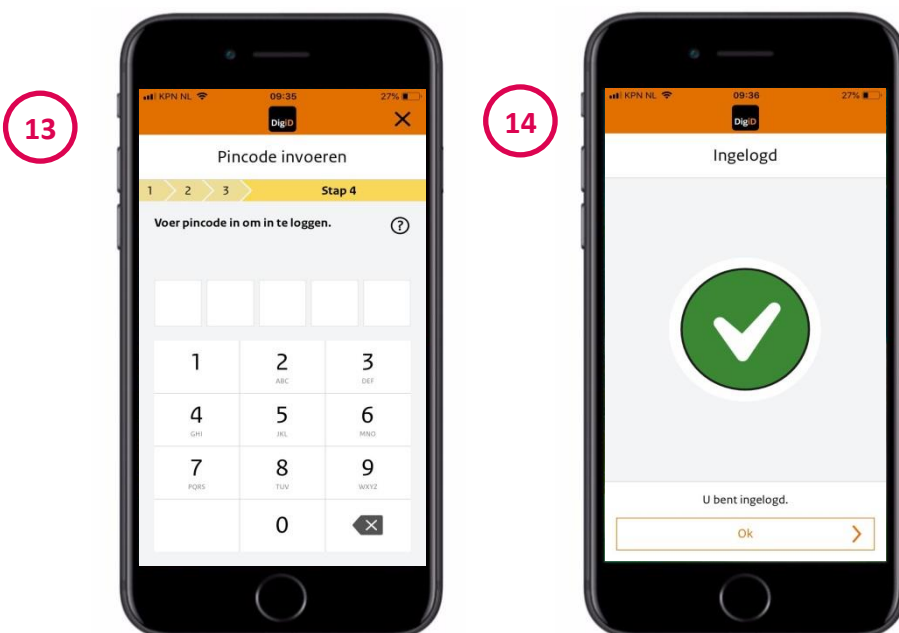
13

KPN NL 09:35 27%

DigiD

Pincode invoeren

1 2 3 Stap 4

Voer pincode in om in te loggen.

?

1
2 ABC
3 DEF
4 GHI
5 JKL
6 MNO
7 PQRS
8 TUV
9 WXYZ
0

14

KPN NL 09:36 27%

DigiD

Ingelogd

U bent ingelogd.

Ok